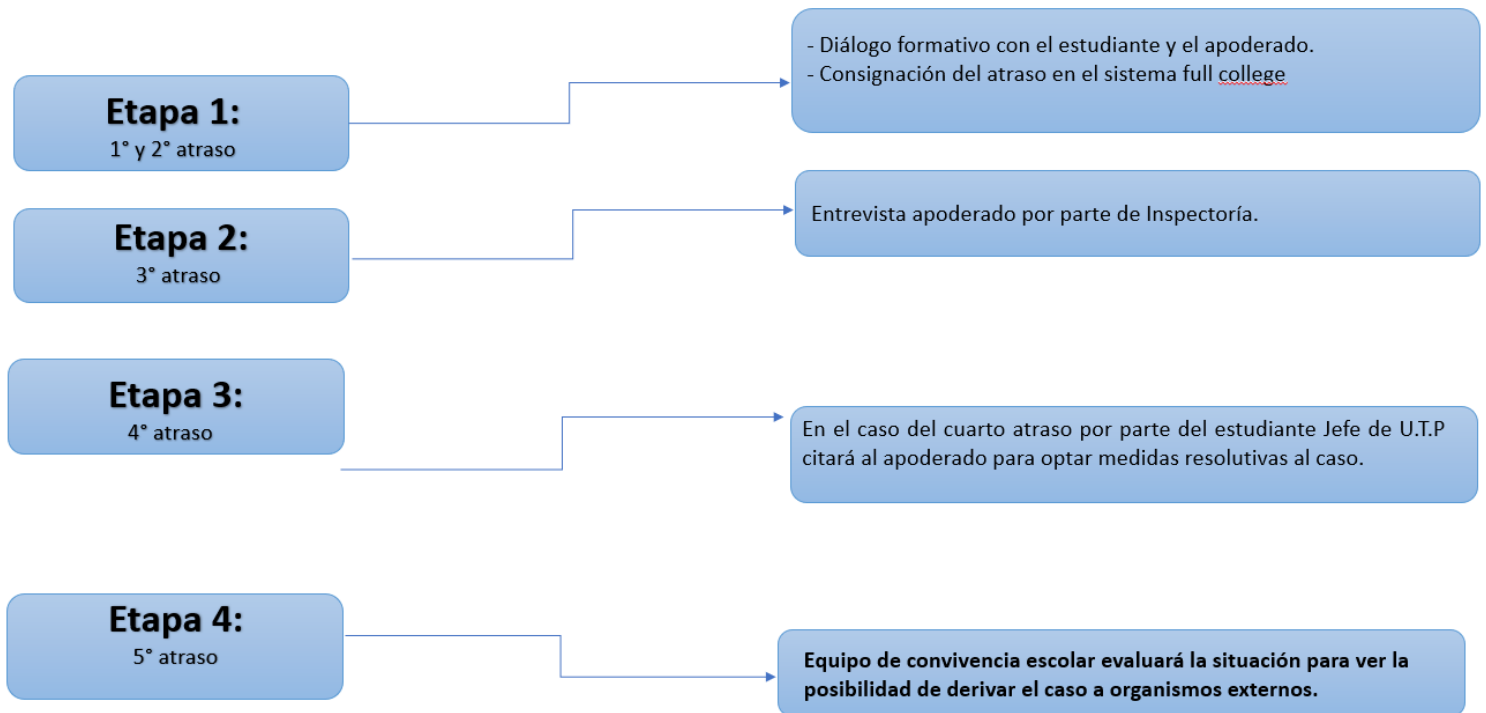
Etapa 1:
1° y 2° atraso

- Diálogo formativo con el estudiante y el apoderado.
- Consignación del atraso en el sistema full college

Etapa 2:
3° atraso

Entrevista apoderado por parte de Inspectoría.

Etapa 3:
4° atraso

En el caso del cuarto atraso por parte del estudiante Jefe de U.T.P citará al apoderado para optar medidas resolutivas al caso.

Etapa 4:
5° atraso

Equipo de convivencia escolar evaluará la situación para ver la posibilidad de derivar el caso a organismos externos.